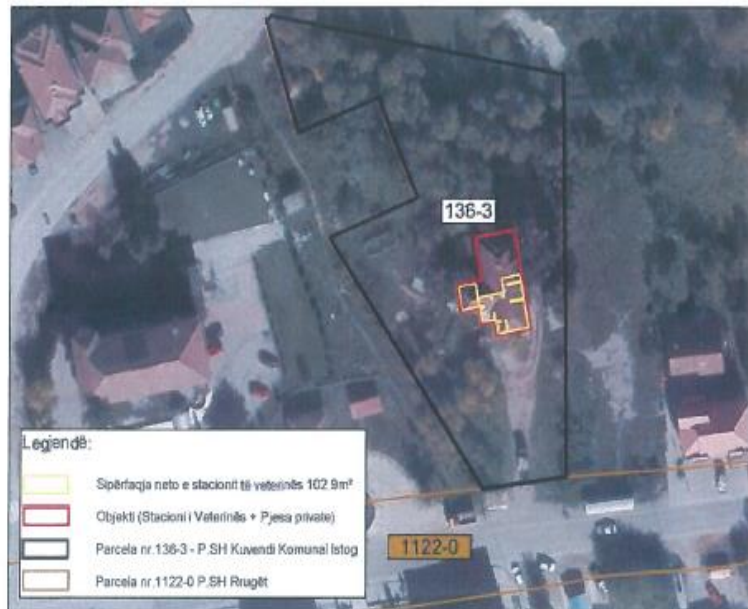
136-3

1122-0

Legjendë:

Sipërfaqja neto e stacionit të veterinës 102.9m²

Objekti (Stacioni i Veterinës + Pjesa private)

Parcela nr.136-3 - P.SH Kuvendi Komunal Istog

Parcela nr.1122-0 P.SH Rrugët